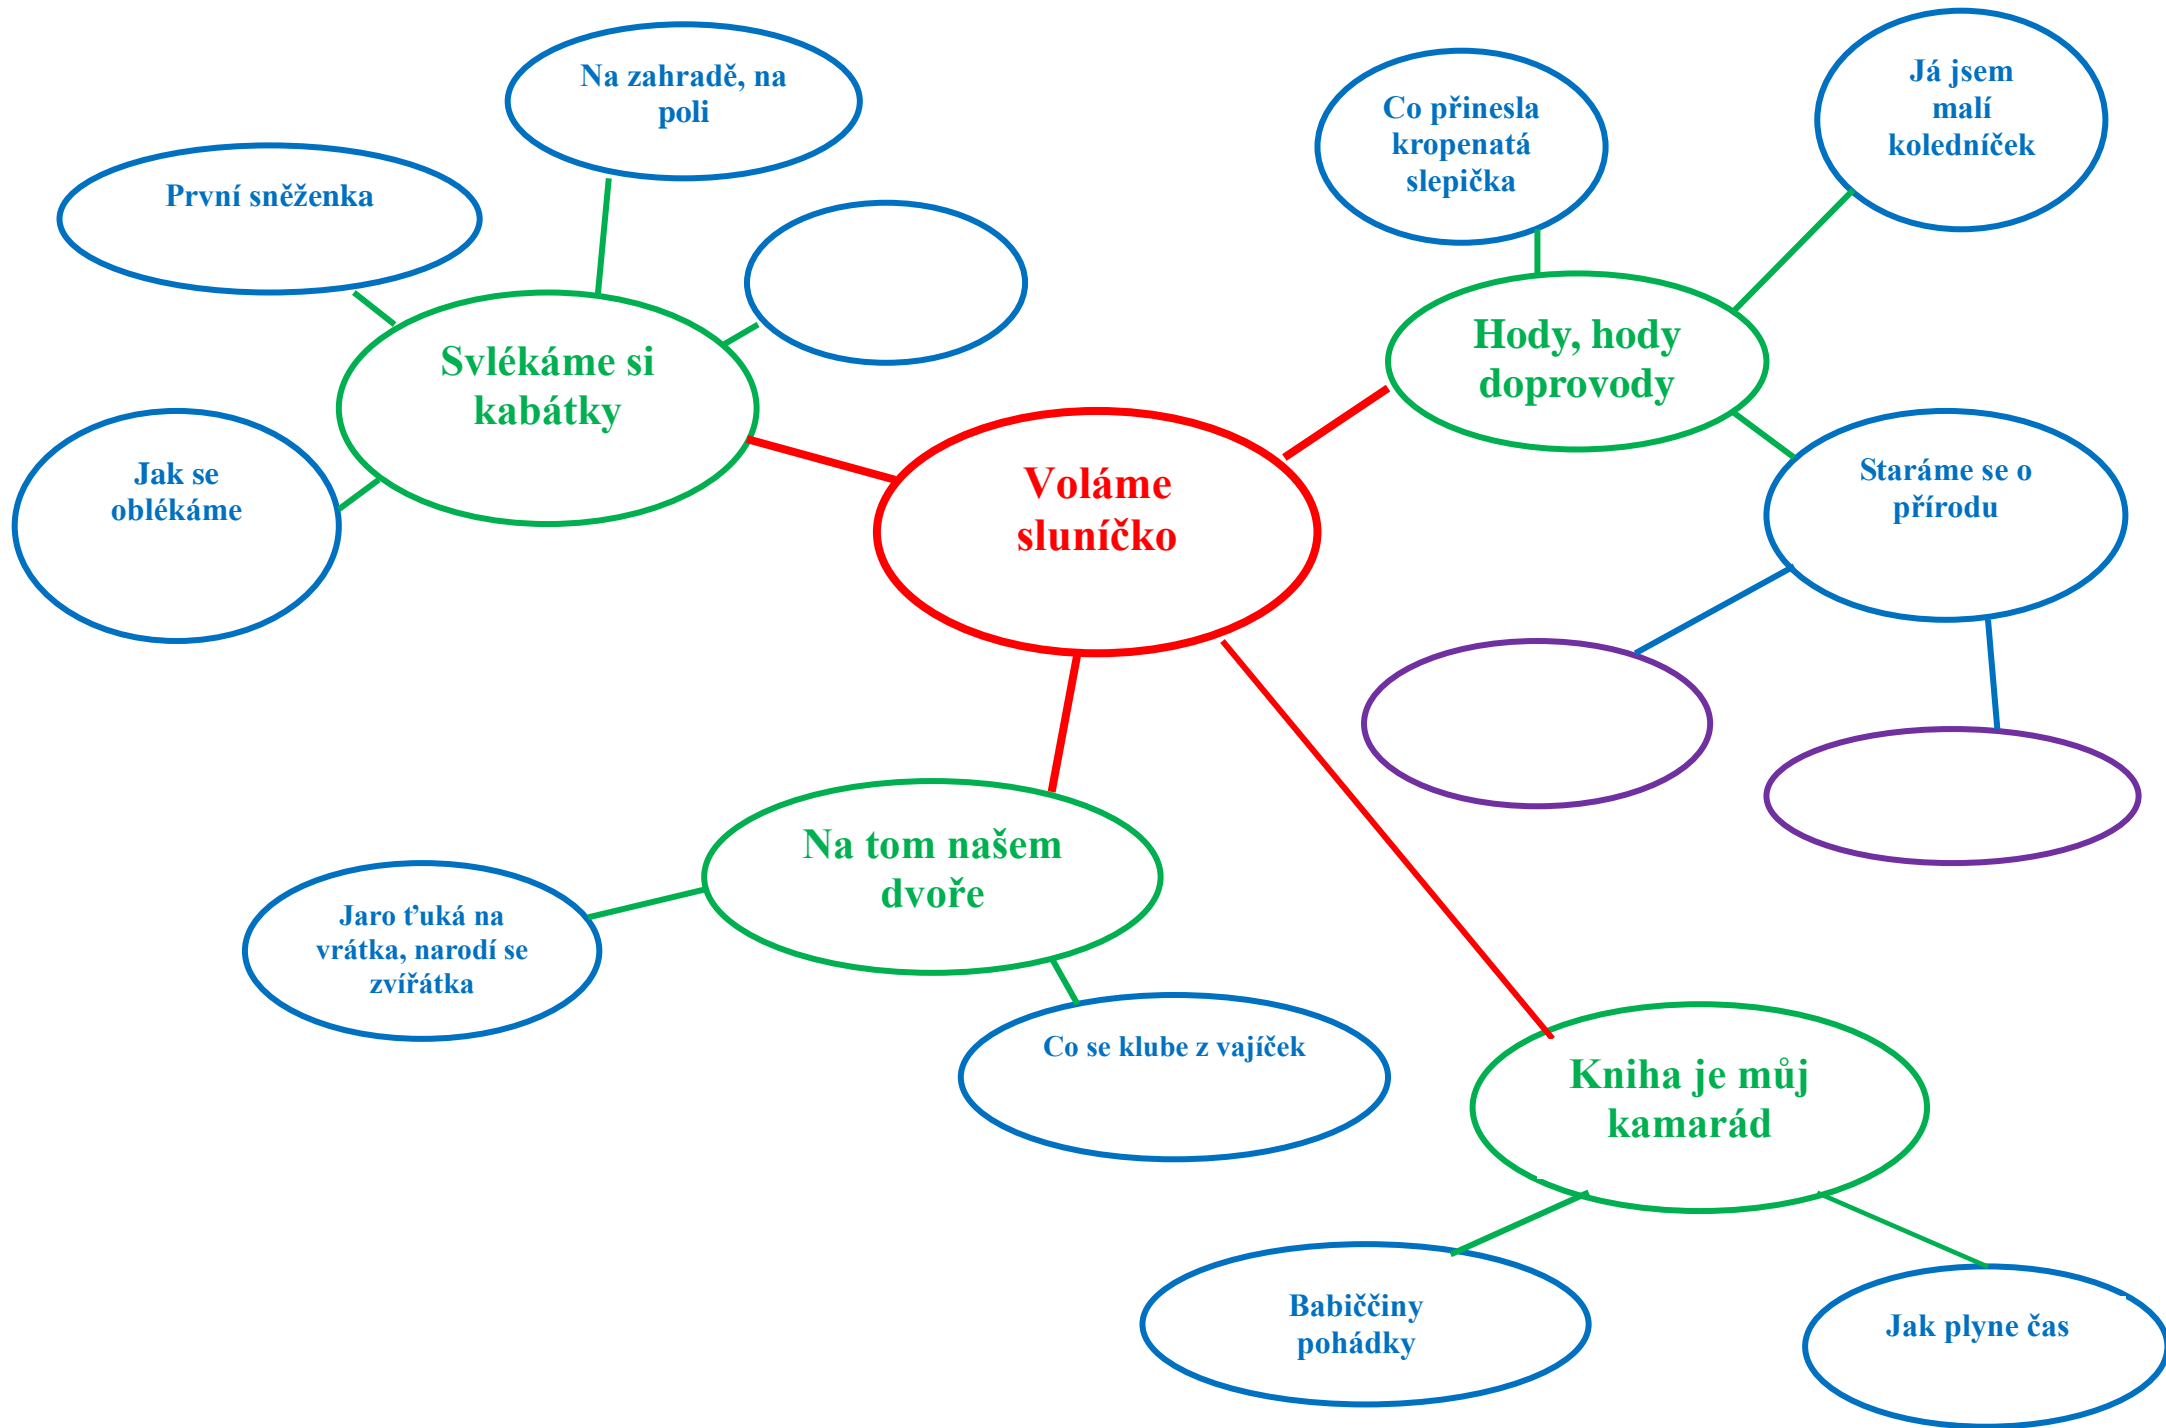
Na zahradě, na poli

První sněženka

Svlékáme si kabátky

Jak se oblékáme

Co přinesla kropenatá slepička

Já jsem malí koledníček

Hody, hody doprovody

Voláme sluníčko

Staráme se o přírodu

Na tom našem dvoře

Jaro ťuká na vrátka, narodí se zvířátka

Co se klube z vajíček

Kniha je můj kamarád

Babiččiny pohádky

Jak plyne čas